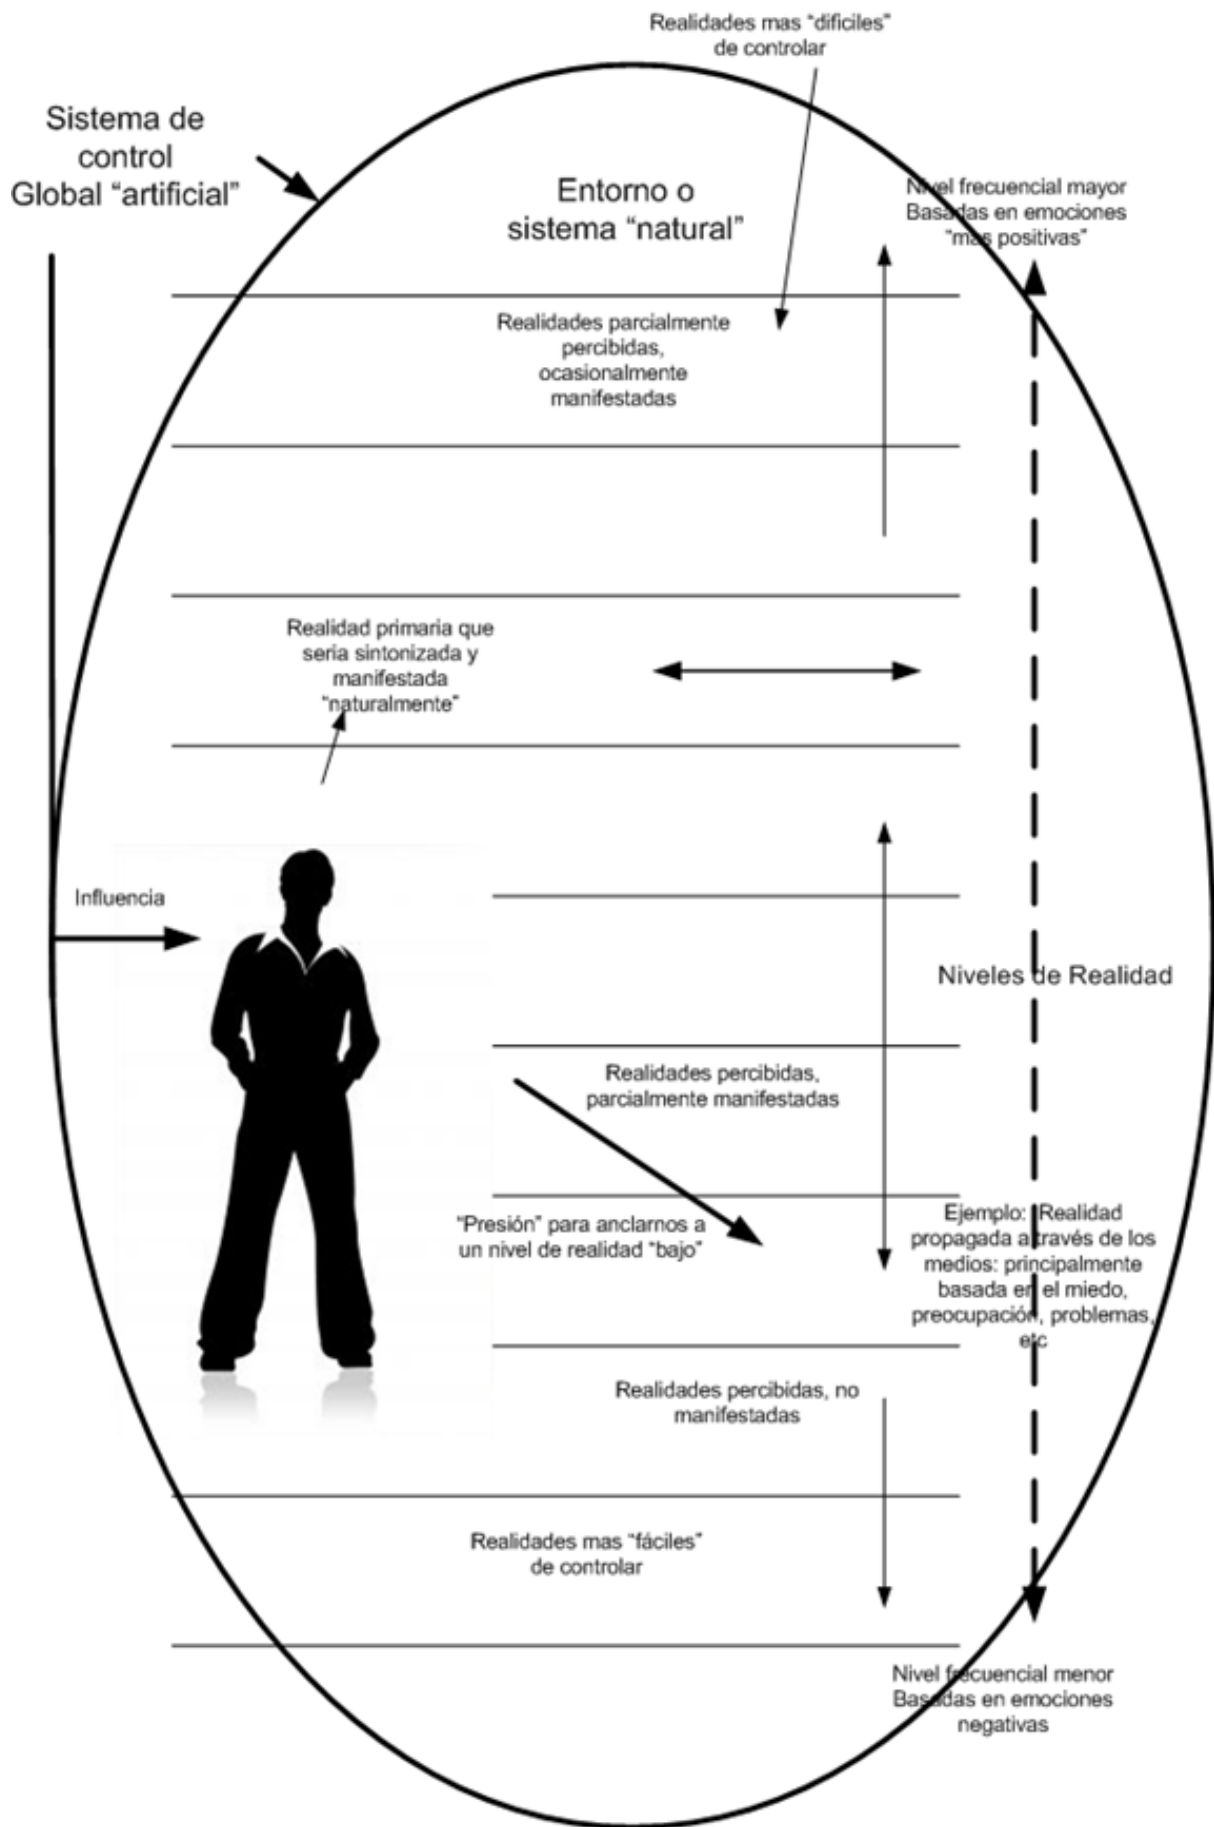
Realidades mas "dificiles" de controlar

Sistema de control Global "artificial"

Entorno o sistema "natural"

Nivel frecuencial mayor Basadas en emociones "mas positivas"

Realidades parcialmente percibidas, ocasionalmente manifestadas

Realidad primaria que seria sintonizada y manifestada "naturalmente"

Influencia

Niveles de Realidad

Realidades percibidas, parcialmente manifestadas

"Presión" para anclarnos a un nivel de realidad "bajo"

Ejemplo: Realidad propagada a través de los medios: principalmente basada en el miedo, preocupación, problemas, etc

Realidades percibidas, no manifestadas

Realidades mas "fáciles" de controlar

Nivel frecuencial menor Basadas en emociones negativas